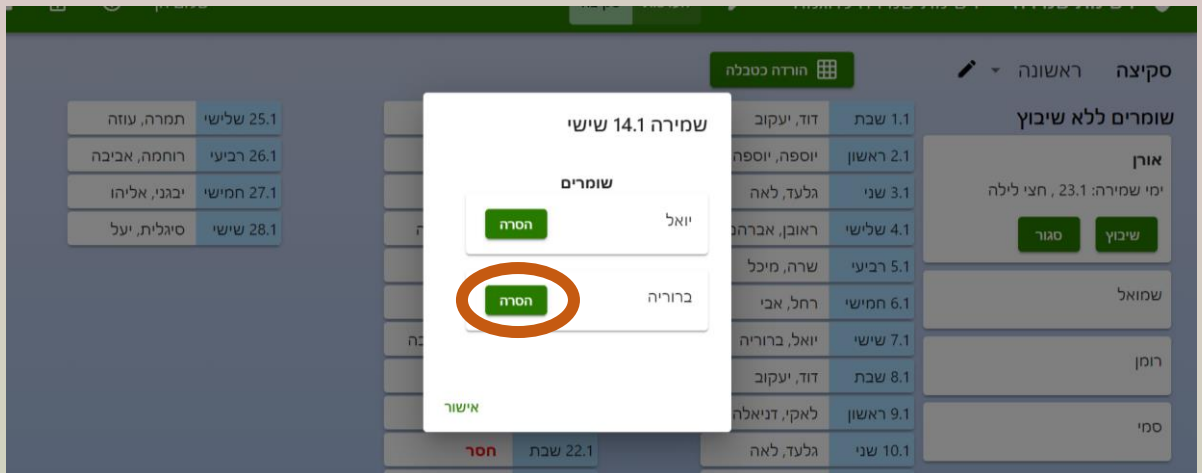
סקיצה ראשונה
הורדה כטבלה

שומרים ללא שיבוץ
אורן
ימי שמירה: 23.1 , חצי לילה
שיבוץ סגור
שמואל
רומן
סמי

1.1 שבת דוד, יעקוב
2.1 ראשון יוספה, יוספה
3.1 שני גלעד, לאה
4.1 שלישי ראובן, אברהם
5.1 רביעי שרה, מיכל
6.1 חמישי רחל, אבי
7.1 שישי יואל, ברוריה
8.1 שבת דוד, יעקוב
9.1 ראשון לאקי, דניאלה
10.1 שני גלעד, לאה

22.1 שבת חסר

25.1 שלישי תמרה, עוזה
26.1 רביעי רוחמה, אביבה
27.1 חמישי יבגני, אליהו
28.1 שישי סיגלית, יעל

שמירה 14.1 שישי
שומרים
יואל הסרה
ברוריה הסרה
אישור